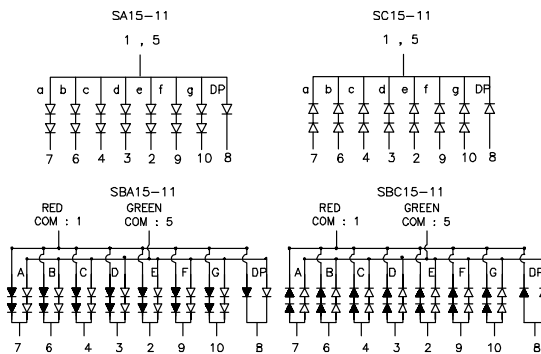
SA15–11

1 , 5

a b c d e f g DP

7 6 4 3 2 9 10 8

SC15–11

1 , 5

a b c d e f g DP

7 6 4 3 2 9 10 8

SBA15–11

RED COM : 1

GREEN COM : 5

A B C D E F G DP

7 6 4 3 2 9 10 8

SBC15–11

RED COM : 1

GREEN COM : 5

A B C D E F G DP

7 6 4 3 2 9 10 8